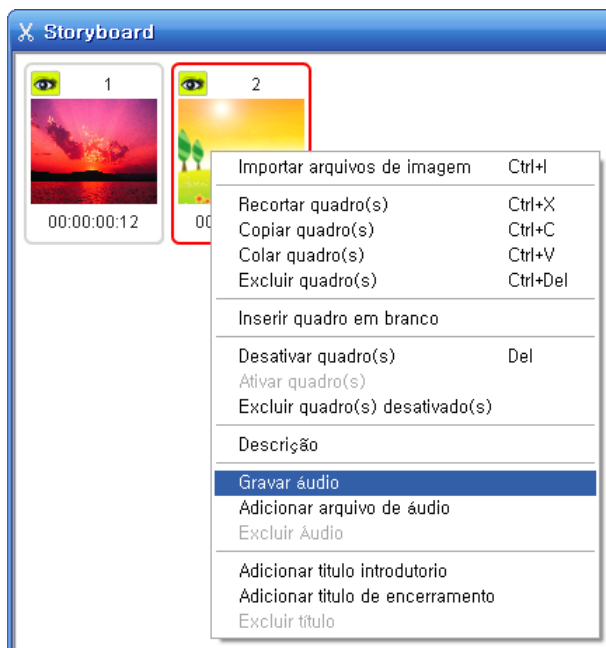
Storyboard

1
00:00:00:12

2
00

| | |
|---|---|
| Importar arquivos de imagem | Ctrl+I |
| Recortar quadro(s) | Ctrl+X |
| Copiar quadro(s) | Ctrl+C |
| Colar quadro(s) | Ctrl+V |
| Excluir quadro(s) | Ctrl+Del |
| Inserir quadro em branco | |
| Desativar quadro(s) | Del |
| Ativar quadro(s) | |
| Excluir quadro(s) desativado(s) | |
| Descrição | |
| Gravar áudio | |
| Adicionar arquivo de áudio | |
| Excluir Áudio | |
| Adicionar título introdutorio | |
| Adicionar título de encerramento | |
| Excluir título | |